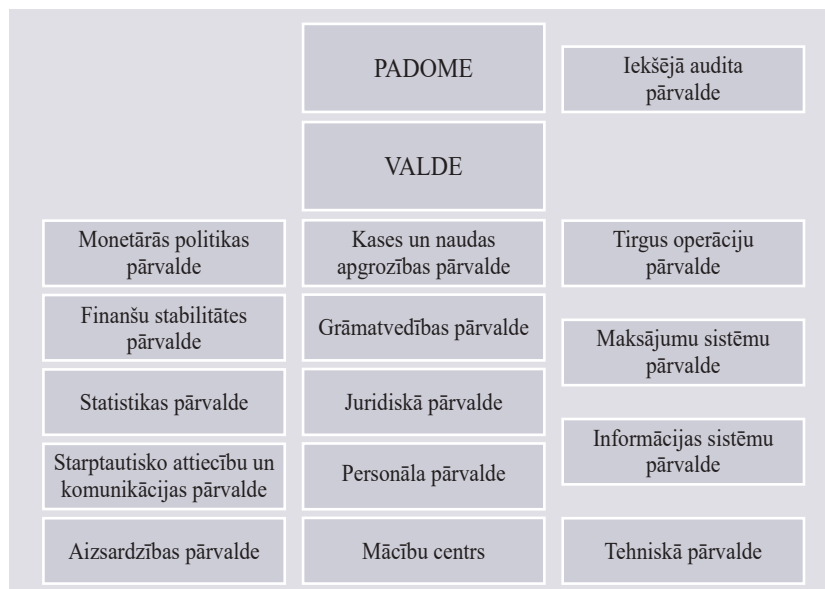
PADOME

Iekšējā audita pārvalde

VALDE

Monetārās politikas pārvalde

Kases un naudas apgrozības pārvalde

Tirgus operāciju pārvalde

Finanšu stabilitātes pārvalde

Grāmatvedības pārvalde

Maksājumu sistēmu pārvalde

Statistikas pārvalde

Juridiskā pārvalde

Informācijas sistēmu pārvalde

Starptautisko attiecību un komunikācijas pārvalde

Personāla pārvalde

Aizsardzības pārvalde

Mācību centrs

Tehniskā pārvalde